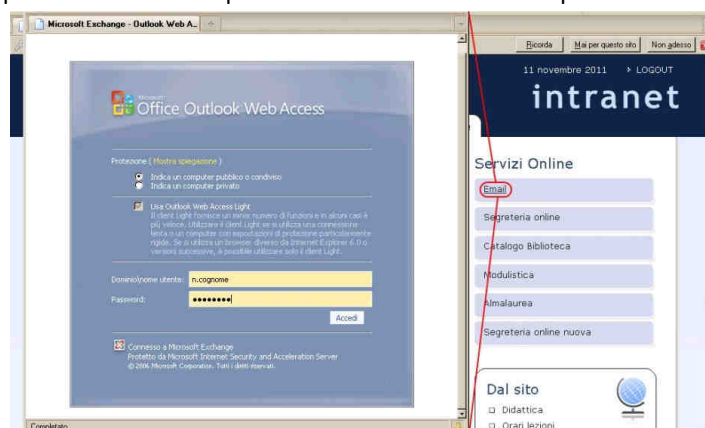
Microsoft Exchange - Outlook Web A...

Ricorda
Mai per questo sito
Non adesso

11 novembre 2011 > LOGOUT

intranet

Microsoft
Office Outlook Web Access

Protezione ( Mostra spiegazione )
Indica un computer pubblico o condiviso
Indica un computer privato

Usa Outlook Web Access Light
Il client Light fornisce un minor numero di funzioni e in alcuni casi è più veloce. Utilizzare il client Light se si utilizza una connessione lenta o un computer con impostazioni di protezione particolarmente rigide. Se si utilizza un browser diverso da Internet Explorer 6.0 o versioni successive, è possibile utilizzare solo il client Light.

Dominio\nome utente: n.cognome
Password: ••••••••
Accedi

Connesso a Microsoft Exchange
Protetto da Microsoft Internet Security and Acceleration Server
© 2006 Microsoft Corporation. Tutti i diritti riservati.

Servizi Online
Email
Segreteria online
Catalogo Biblioteca
Modulistica
Almalaurea
Segreteria online nuova

Dal sito
Didattica
Orari lezioni

Completato